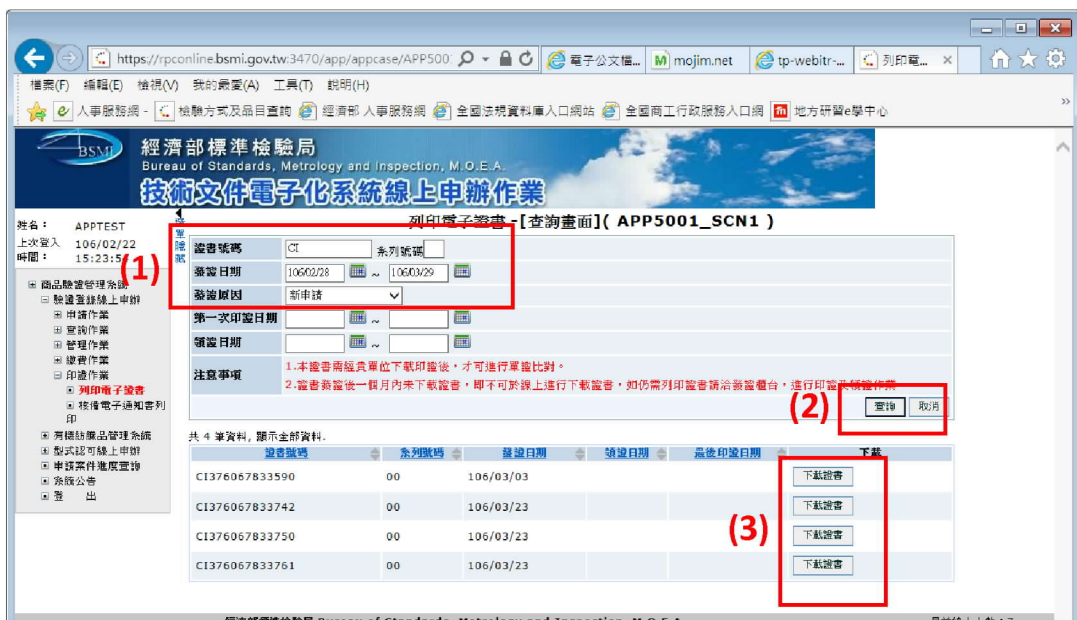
https://rpconline.bsmi.gov.tw:3470/app/appcase/APP500 電子公文檔... mojim.net tp-webitr-... 列印電... ×

檔案(F) 編輯(E) 檢視(V) 我的最愛(A) 工具(T) 說明(H)

人事服務網 - 檢驗方式及品目查詢 經濟部 人事服務網 全國法規資料庫入口網站 全國商工行政服務入口網 地方研習e學中心

經濟部標準檢驗局
Bureau of Standards, Metrology and Inspection, M.O.E.A.
技術文件電子化系統線上申辦作業

姓名： APPTEST
上次登入 106/02/22
時間： 15:23:5

⊟ 商品驗證管理系統
⊟ 驗證登錄線上申辦
⊞ 申請作業
⊞ 查詢作業
⊞ 管理作業
⊞ 繳費作業
⊟ 印證作業
▣ 列印電子證書
▣ 核備電子通知書列印
⊞ 有機肥料商品管理系統
⊞ 型式認可線上申辦
⊞ 申請案件進度查詢
⊞ 系統公告
▣ 登 出

隱藏選單

列印電子證書 -[查詢畫面]( APP5001_SCN1 )

(1)

| 證書號碼 | CI 系列號碼 |
|---|---|
| 發證日期 | 106/02/28 ~ 106/03/29 |
| 發證原因 | 新申請 |
| 第一次印證日期 | ~ |
| 領證日期 | ~ |
| 注意事項 | 1.本證書需經貴單位下載印證後，才可進行掌證比對。 2.證書發證後一個月內未下載證書，即不可於線上進行下載證書，如仍需列印證書請洽發證櫃台，進行印證及領證作業。 |

(2) 查詢 取消

共 4 筆資料，顯示全部資料.

| 證書號碼 | 系列號碼 | 發證日期 | 領證日期 | 最後印證日期 | 下載 |
|---|---|---|---|---|---|
| CI376067833590 | 00 | 106/03/03 | | | 下載證書 |
| CI376067833742 | 00 | 106/03/23 | | | 下載證書 |
| CI376067833750 | 00 | 106/03/23 | | | 下載證書 |
| CI376067833761 | 00 | 106/03/23 | | | 下載證書 |

(3)

經濟部標準檢驗局 Bureau of Standards, Metrology and Inspection, M.O.E.A.